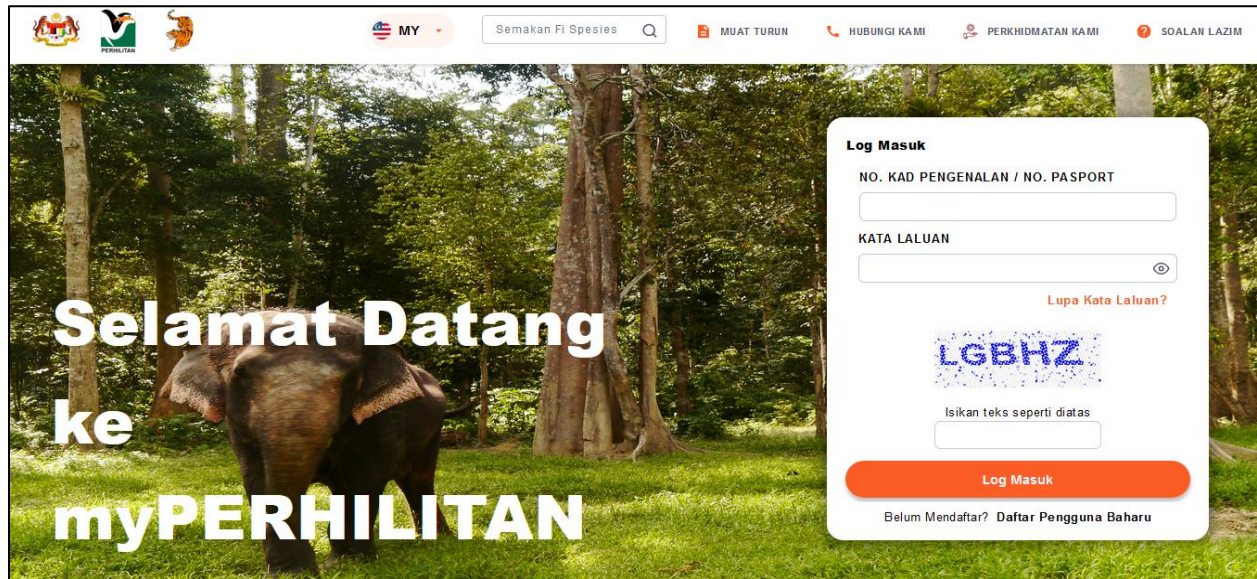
PERHILITAN

MY

Semakan Fi Spesies

MUAT TURUN

HUBUNGI KAMI

PERKHIDMATAN KAMI

SOALAN LAZIM

Selamat Datang ke myPERHILITAN

Log Masuk

NO. KAD PENGENALAN / NO. PASPORT

KATA LALUAN

Lupa Kata Laluan?

LGBHZ

Isikan teks seperti diatas

Log Masuk

Belum Mendaftar? Daftar Pengguna Baharu